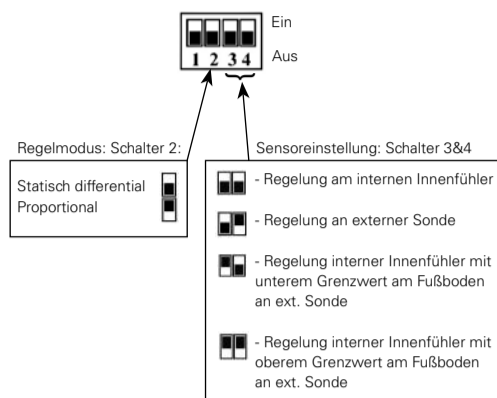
Ein

1 2 3 4

Aus

Regelmodus: Schalter 2:

Statisch differential
Proportional

Sensoreinstellung: Schalter 3&4

- Regelung am internen Innenfühler

- Regelung an externer Sonde

- Regelung interner Innenfühler mit unterem Grenzwert am Fußboden an ext. Sonde

- Regelung interner Innenfühler mit oberem Grenzwert am Fußboden an ext. Sonde